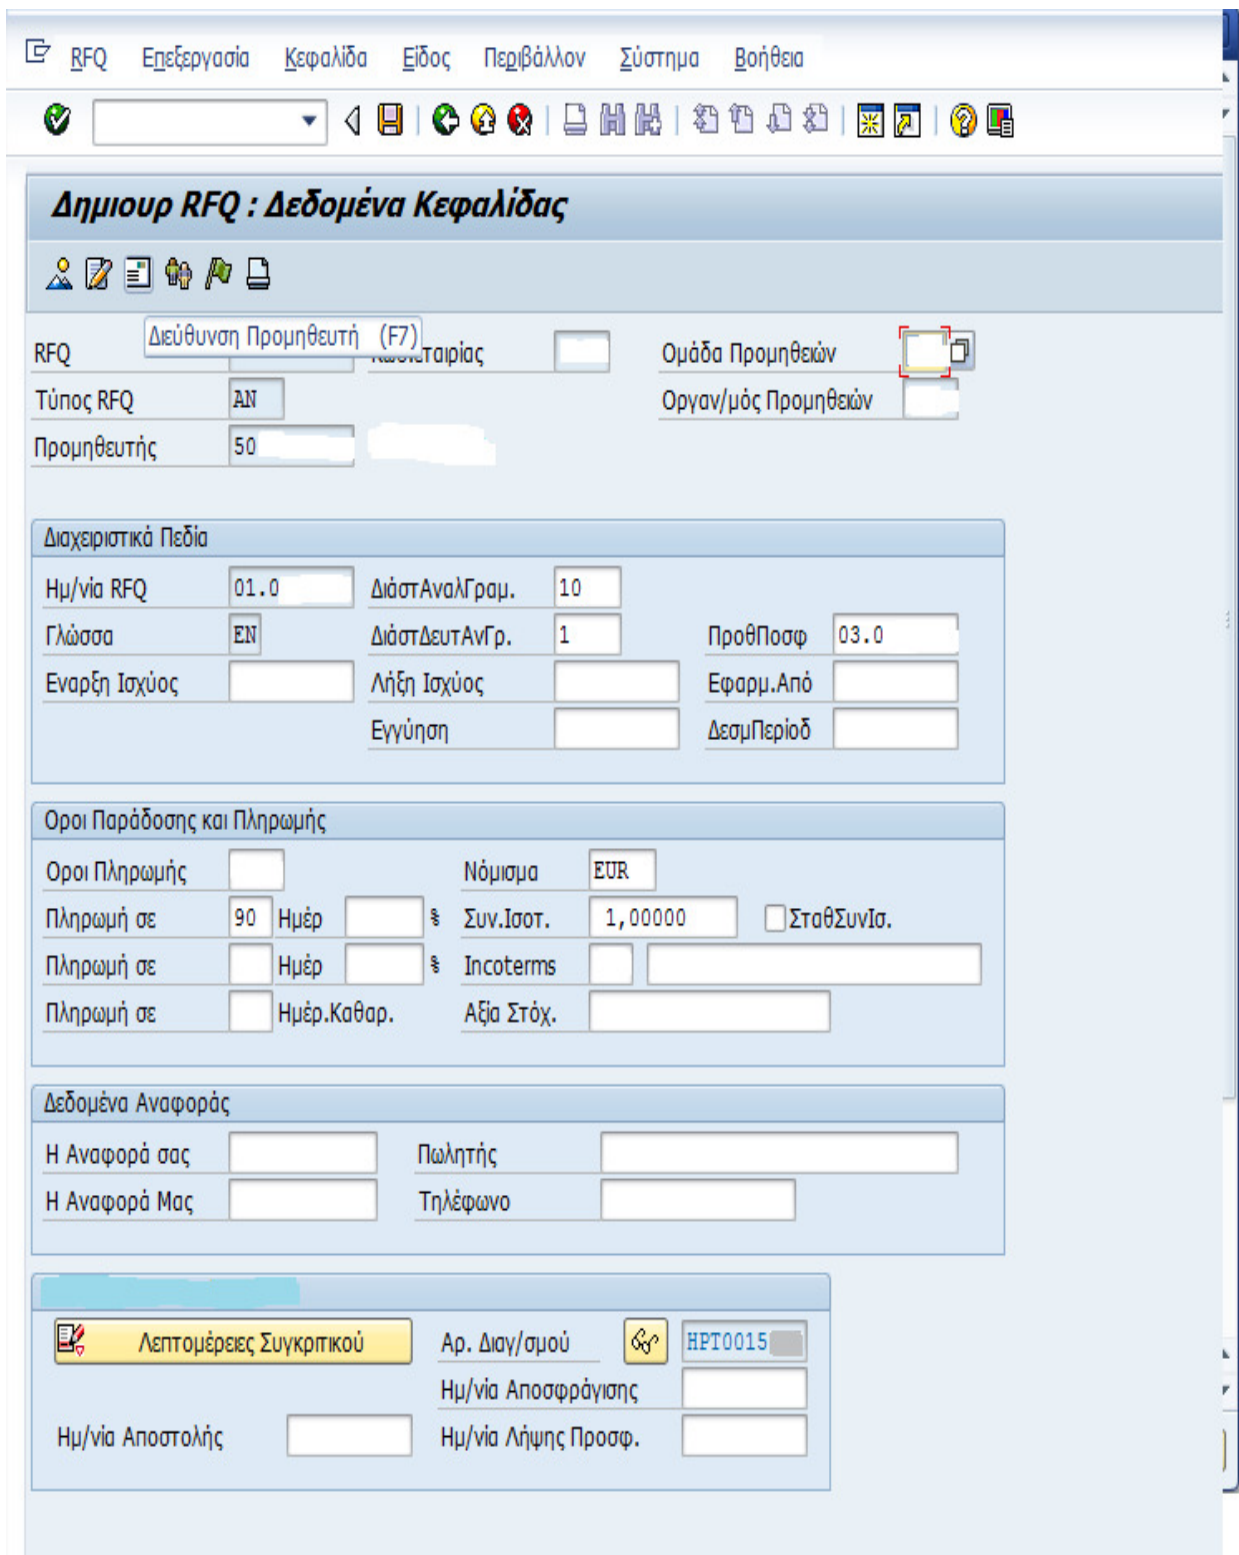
RFQ Επεξεργασία Κεφαλίδα Είδος Περιβάλλον Σύστημα Βοήθεια

Δημιουρ RFQ : Δεδομένα Κεφαλίδας

Διεύθυνση Προμηθευτή (F7)

RFQ
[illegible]εταιρίας
Ομάδα Προμηθειών
Τύπος RFQ AN
Οργαν/μός Προμηθειών
Προμηθευτής 50

Διαχειριστικά Πεδία

Ημ/νία RFQ 01.0
ΔιάστΑναλΓραμ. 10
Γλώσσα EN
ΔιάστΔευτΑνΓρ. 1
ΠροθΠροσφ 03.0
Εναρξη Ισχύος
Λήξη Ισχύος
Εφαρμ.Από
Εγγύηση
ΔεσμΠερίοδ

Οροι Παράδοσης και Πληρωμής

Οροι Πληρωμής
Νόμισμα EUR
Πληρωμή σε 90 Ημέρ %
Συν.Ισοτ. 1,00000
ΣταθΣυνΙσ.
Πληρωμή σε Ημέρ %
Incoterms
Πληρωμή σε Ημέρ.Καθαρ.
Αξία Στόχ.

Δεδομένα Αναφοράς

Η Αναφορά σας
Πωλητής
Η Αναφορά Μας
Τηλέφωνο

Λεπτομέρειες Συγκριτικού
Αρ. Διαγ/σμού HPT0015
Ημ/νία Αποσφράγισης
Ημ/νία Αποστολής
Ημ/νία Λήψης Προσφ.